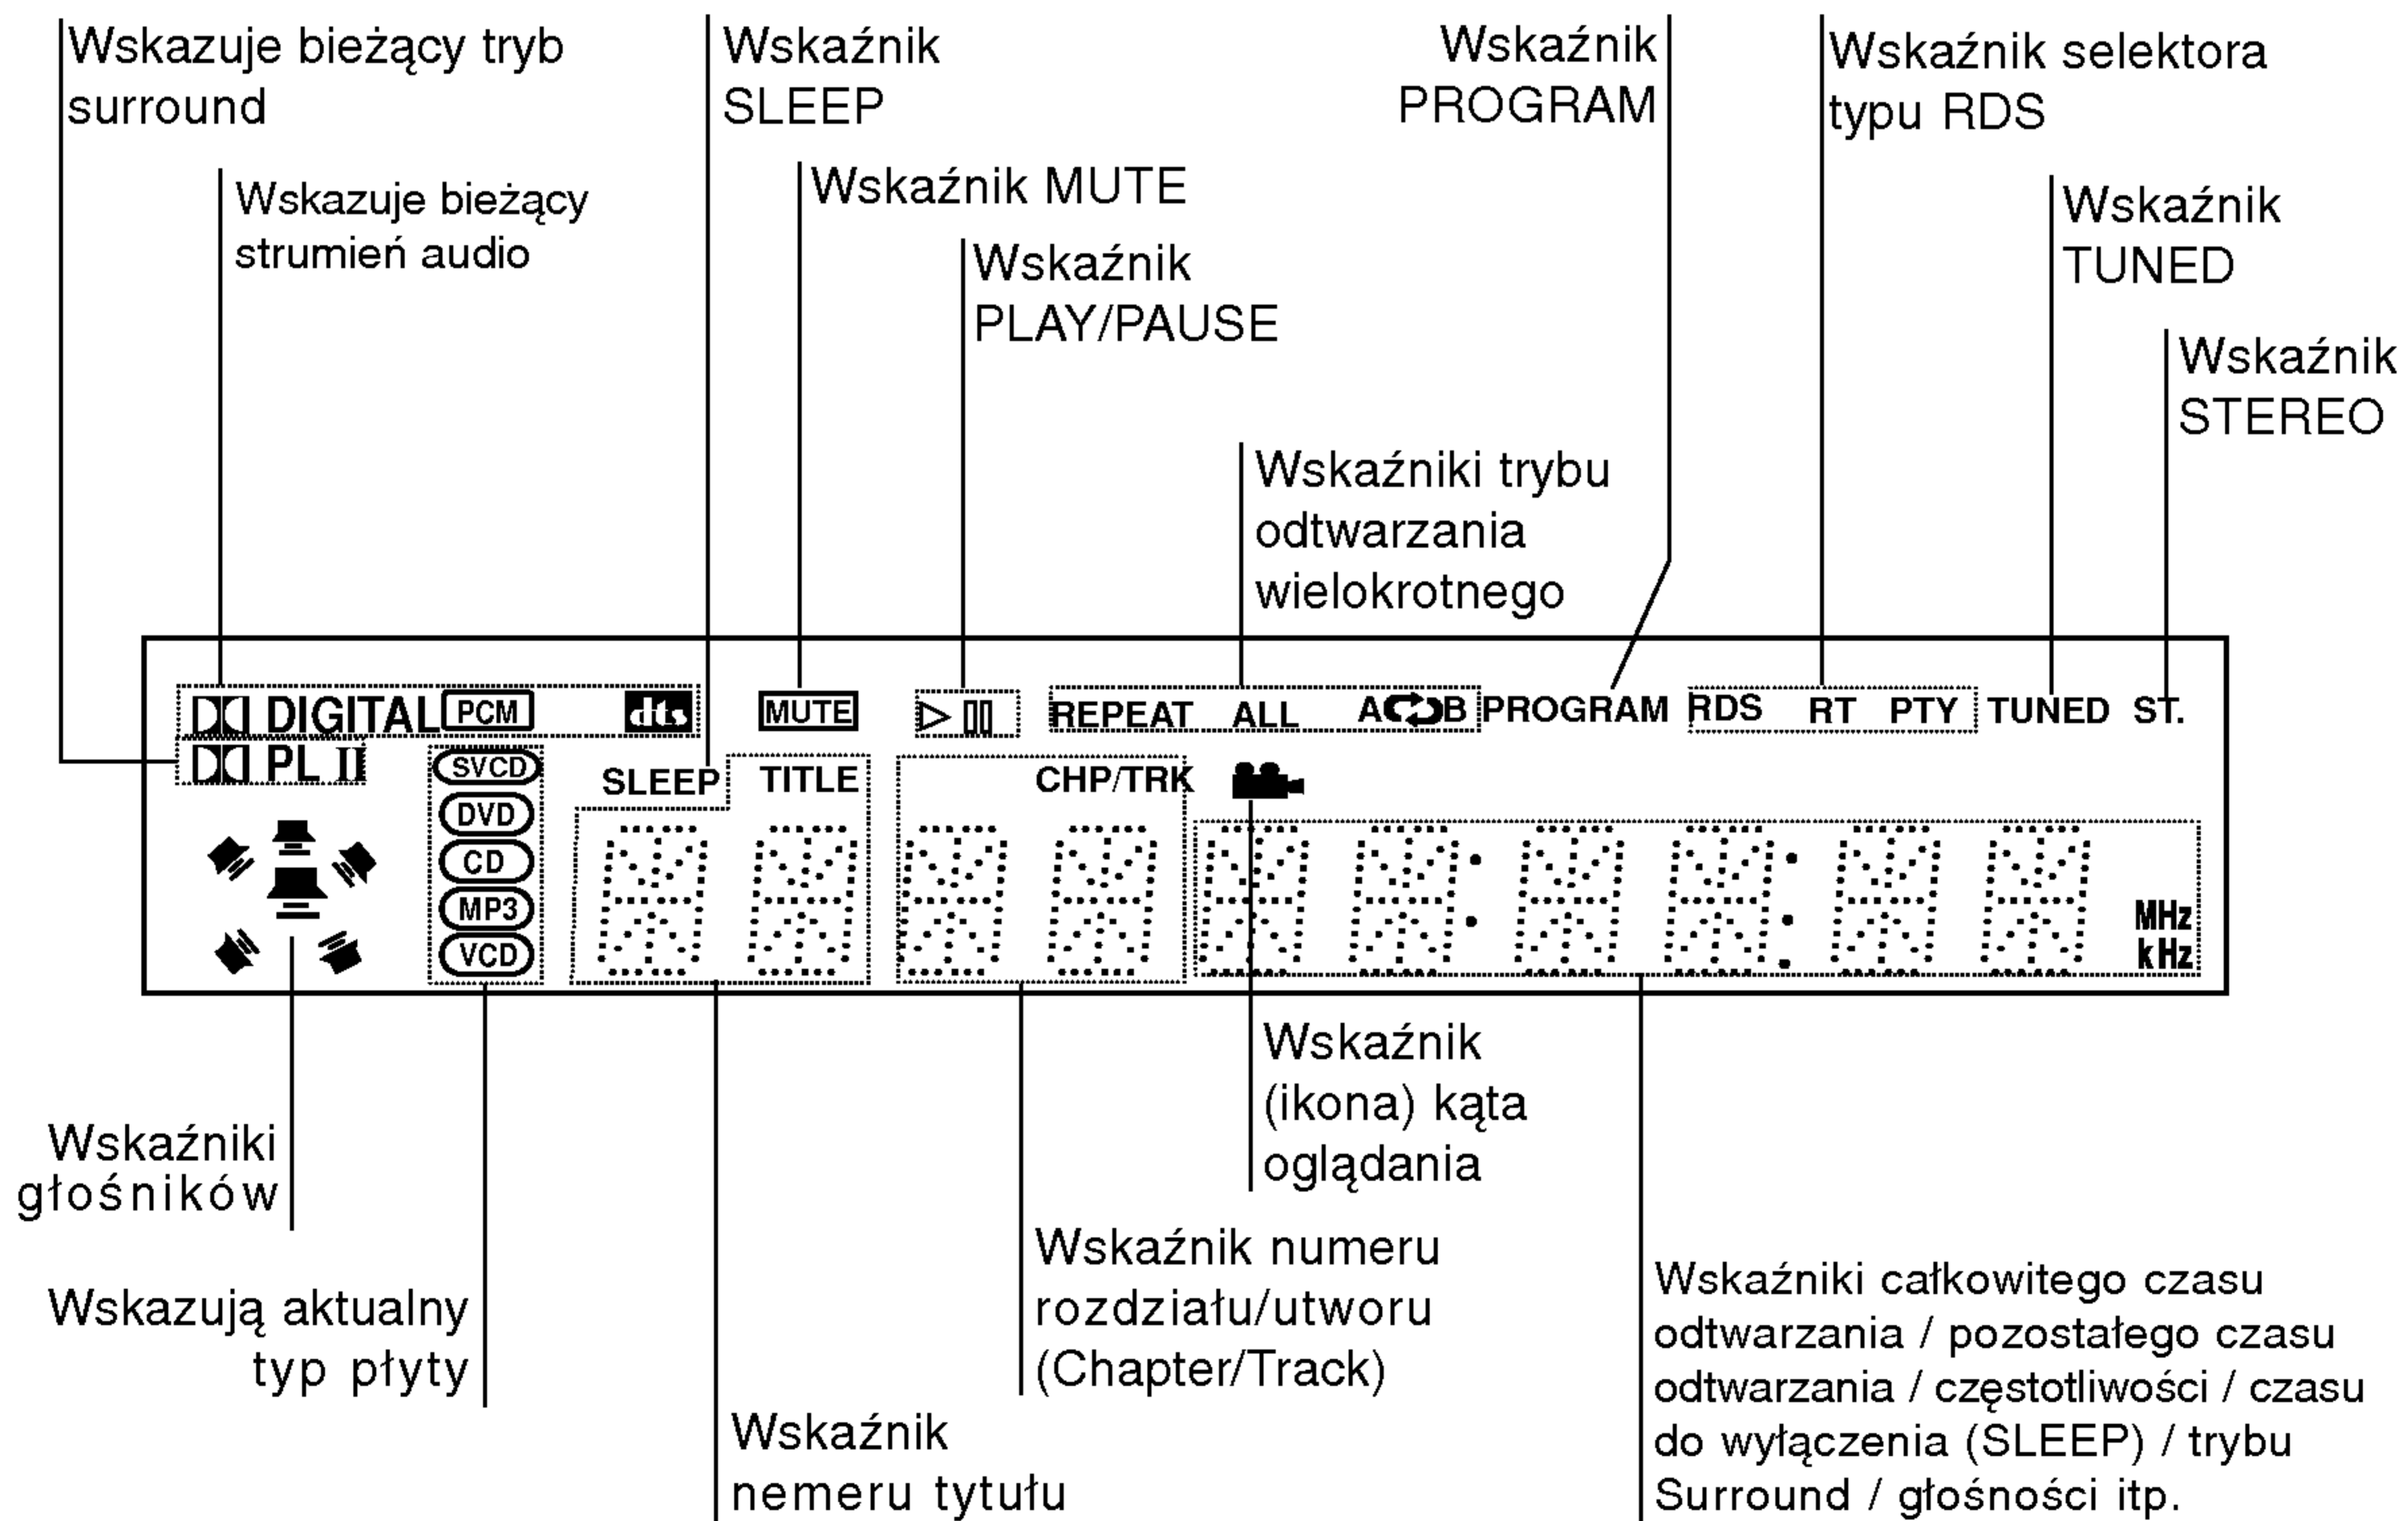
Wskazuje bieżący tryb surround

Wskazuje bieżący strumień audio

Wskaźnik SLEEP

Wskaźnik MUTE

Wskaźnik PLAY/PAUSE

Wskaźnik PROGRAM

Wskaźnik selektora typu RDS

Wskaźnik TUNED

Wskaźnik STEREO

Wskaźniki trybu odtwarzania wielokrotnego

DIGITAL PCM dts MUTE REPEAT ALL A B PROGRAM RDS RT PTY TUNED ST.
PL II SVCD SLEEP TITLE CHP/TRK
DVD
CD
MP3
VCD
MHz
kHz

Wskaźnik (ikona) kąta oglądania

Wskaźniki głośników

Wskazują aktualny typ płyty

Wskaźnik numeru rozdziału/utworu (Chapter/Track)

Wskaźniki całkowitego czasu odtwarzania / pozostałego czasu odtwarzania / częstotliwości / czasu do wyłączenia (SLEEP) / trybu Surround / głośności itp.

Wskaźnik nemeru tytułu